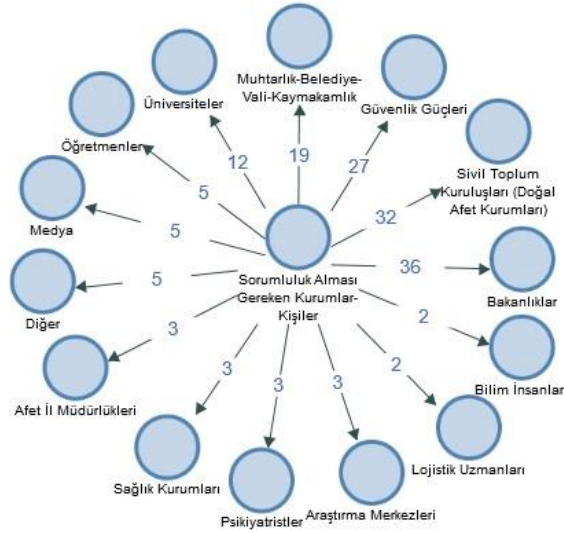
Muhtarlık-Belediye-Vali-Kaymakamlık

Üniversiteler

Güvenlik Güçleri

Öğretmenler

Sivil Toplum Kuruluşları (Doğal Afet Kurumları)

Medya

Diğer

Bakanlıklar

Afet İl Müdürlükleri

Bilim İnsanları

Sağlık Kurumları

Psikiyatristler

Araştırma Merkezleri

Lojistik Uzmanları

Sorumluluk Alması Gereken Kurumlar-Kişiler

12

19

27

5

32

5

36

5

3

2

3

3

3

2